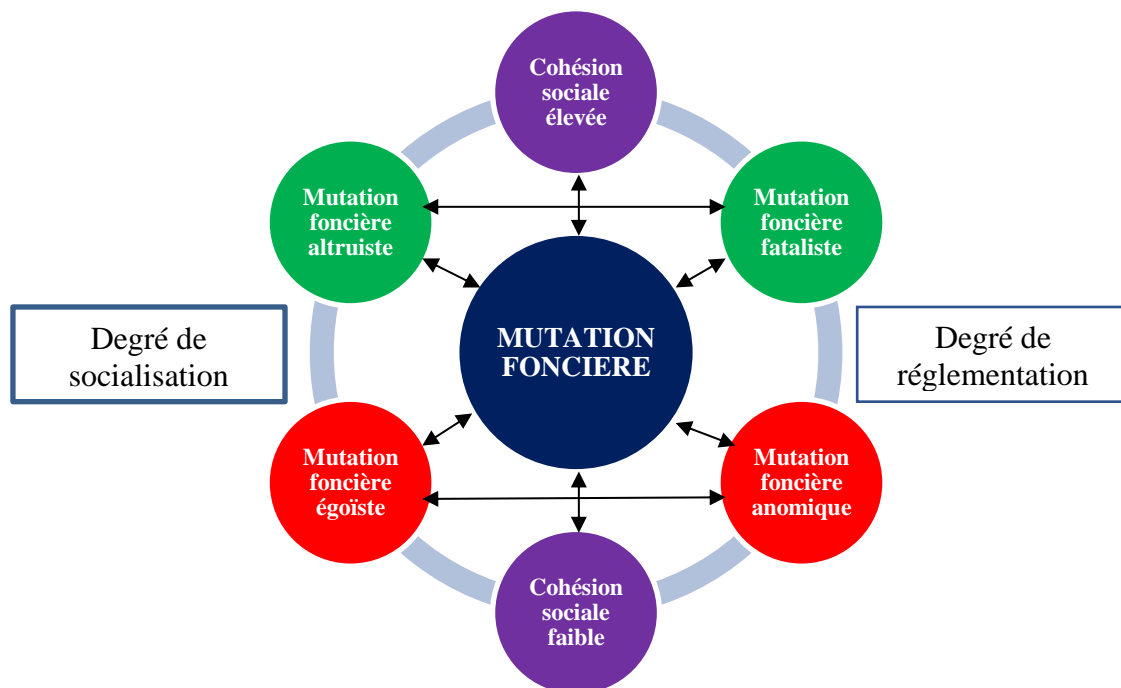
Cohésion sociale élevée

Mutation foncière altruiste

Mutation foncière fataliste

Degré de socialisation

MUTATION FONCIERE

Degré de réglementation

Mutation foncière égoïste

Mutation foncière anomique

Cohésion sociale faible